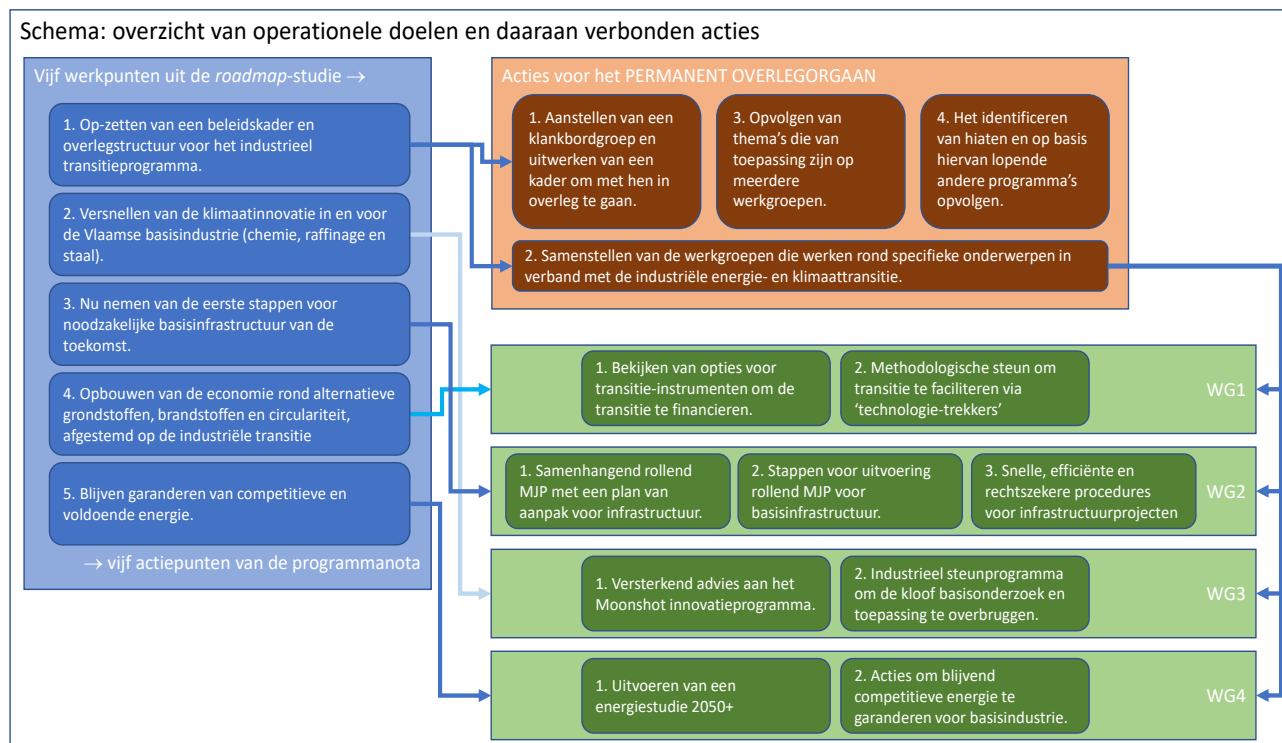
Schema: overzicht van operationele doelen en daaraan verbonden acties

Vijf werkpunten uit de *roadmap*-studie →

1. Op-zetten van een beleidskader en overlegstructuur voor het industrieel transitieprogramma.

2. Versnellen van de klimaatinnovatie in en voor de Vlaamse basisindustrie (chemie, raffinage en staal).

3. Nu nemen van de eerste stappen voor noodzakelijke basisinfrastructuur van de toekomst.

4. Opbouwen van de economie rond alternatieve grondstoffen, brandstoffen en circulariteit, afgestemd op de industriële transitie

5. Blijven garanderen van competitieve en voldoende energie.

→ vijf actiepunten van de programmanota

Acties voor het PERMANENT OVERLEGORGAAN

1. Aanstellen van een klankbordgroep en uitwerken van een kader om met hen in overleg te gaan.

3. Opvolgen van thema's die van toepassing zijn op meerdere werkgroepen.

4. Het identificeren van hiaten en op basis hiervan lopende andere programma's opvolgen.

2. Samenstellen van de werkgroepen die werken rond specifieke onderwerpen in verband met de industriële energie- en klimaattransitie.

1. Bekijken van opties voor transitie-instrumenten om de transitie te financieren.

2. Methodologische steun om transitie te faciliteren via 'technologie-trekkers'

WG1

1. Samenhangend rollend MJP met een plan van aanpak voor infrastructuur.

2. Stappen voor uitvoering rollend MJP voor basisinfrastructuur.

3. Snelle, efficiënte en rechtszekere procedures voor infrastructuurprojecten

WG2

1. Versterkend advies aan het Moonshot innovatieprogramma.

2. Industrieel steunprogramma om de kloof basisonderzoek en toepassing te overbruggen.

WG3

1. Uitvoeren van een energiestudie 2050+

2. Acties om blijvend competitieve energie te garanderen voor basisindustrie.

WG4